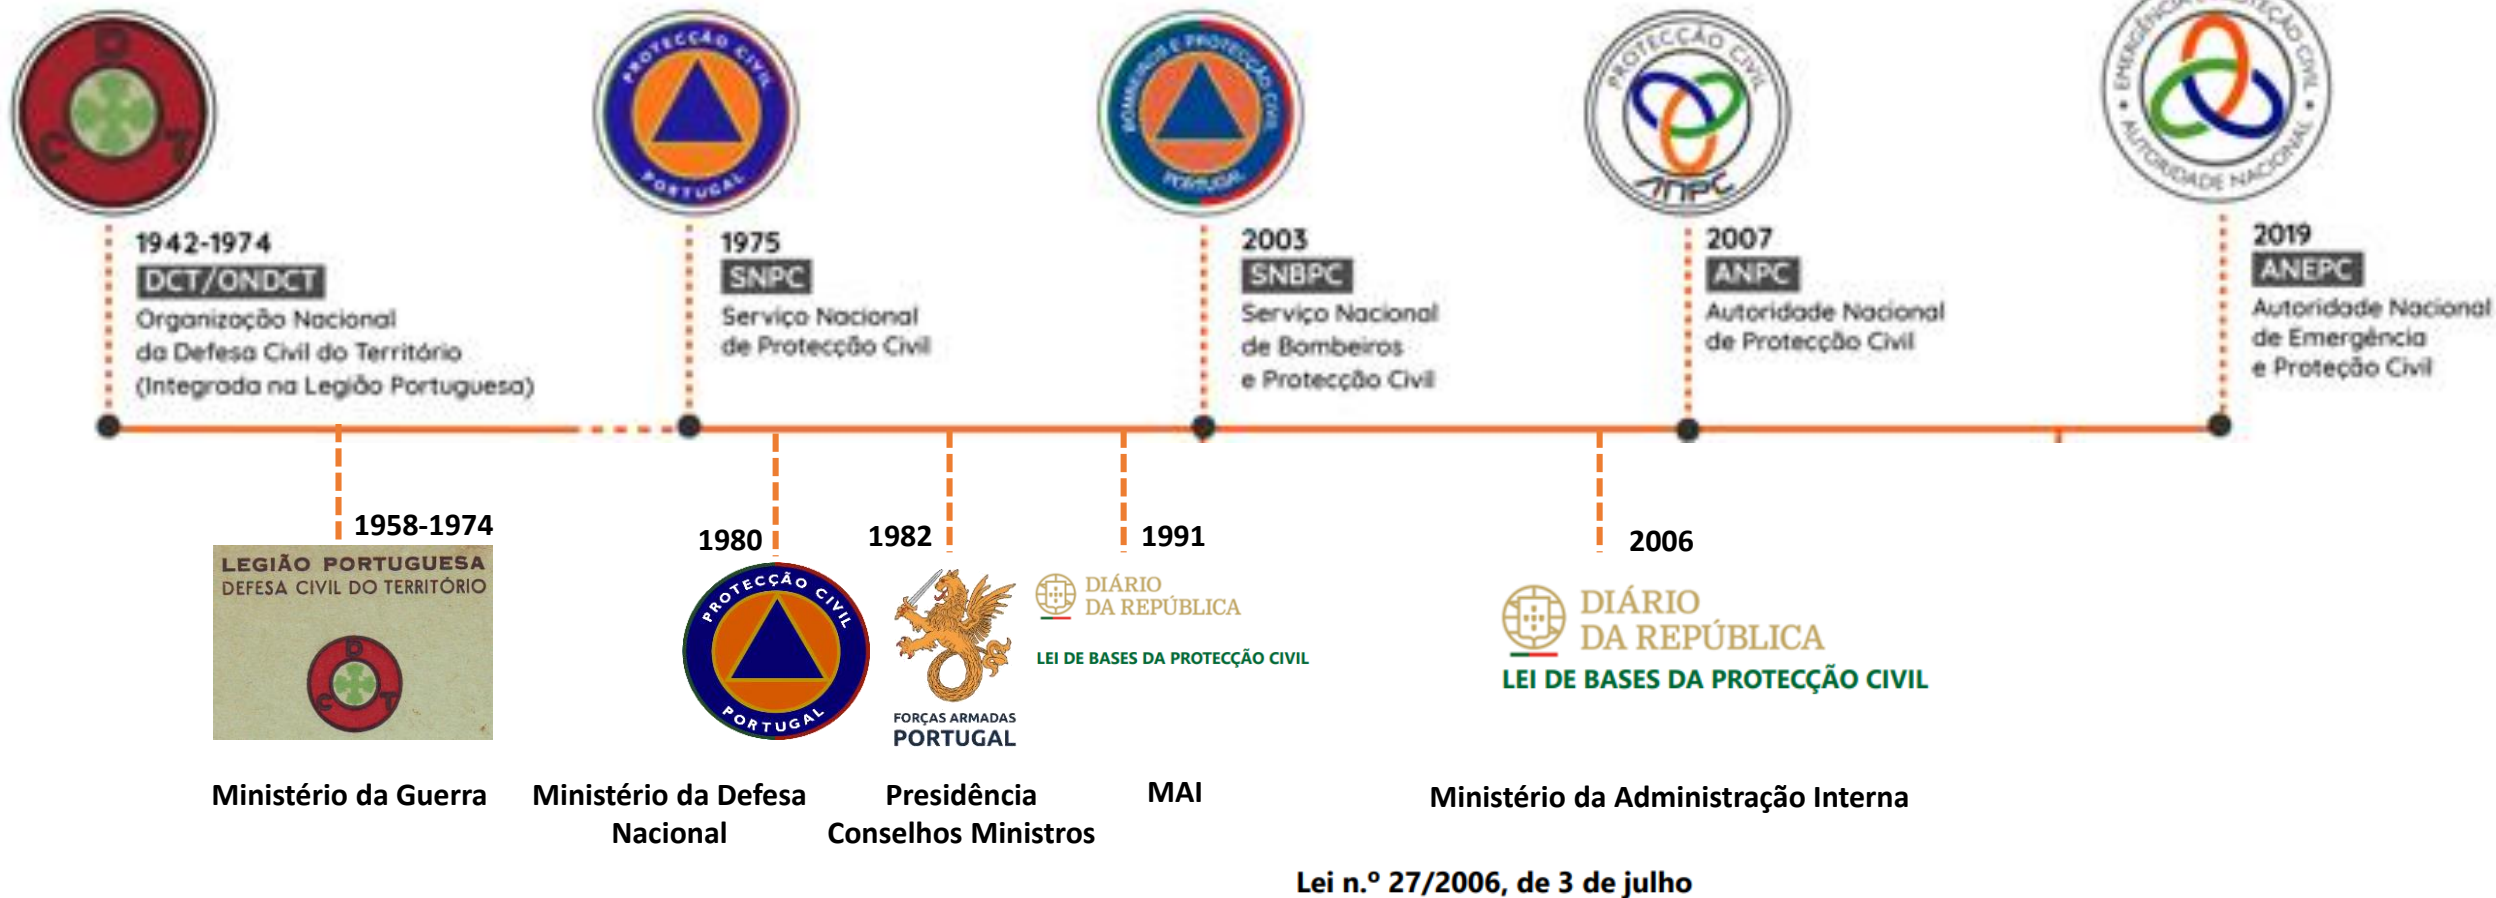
D C T

PROTECÇÃO CIVIL PORTUGAL

BOMBEIROS E PROTECÇÃO CIVIL PORTUGAL

PROTECÇÃO CIVIL ANPC

EMERGÊNCIA E PROTECÇÃO CIVIL AUTORIDADE NACIONAL

1942-1974
DCT/ONDCT
Organização Nacional da Defesa Civil do Território (Integrada na Legião Portuguesa)

1975
SNPC
Serviço Nacional de Protecção Civil

2003
SNBPC
Serviço Nacional de Bombeiros e Protecção Civil

2007
ANPC
Autoridade Nacional de Protecção Civil

2019
ANEPC
Autoridade Nacional de Emergência e Proteção Civil

1958-1974
LEGIÃO PORTUGUESA
DEFESA CIVIL DO TERRITÓRIO
D C T

1980
PROTECÇÃO CIVIL PORTUGAL

1982
FORÇAS ARMADAS PORTUGAL

1991
DIÁRIO DA REPÚBLICA
LEI DE BASES DA PROTECÇÃO CIVIL

2006
DIÁRIO DA REPÚBLICA
LEI DE BASES DA PROTECÇÃO CIVIL

Ministério da Guerra

Ministério da Defesa Nacional

Presidência Conselhos Ministros

MAI

Ministério da Administração Interna

Lei n.º 27/2006, de 3 de julho